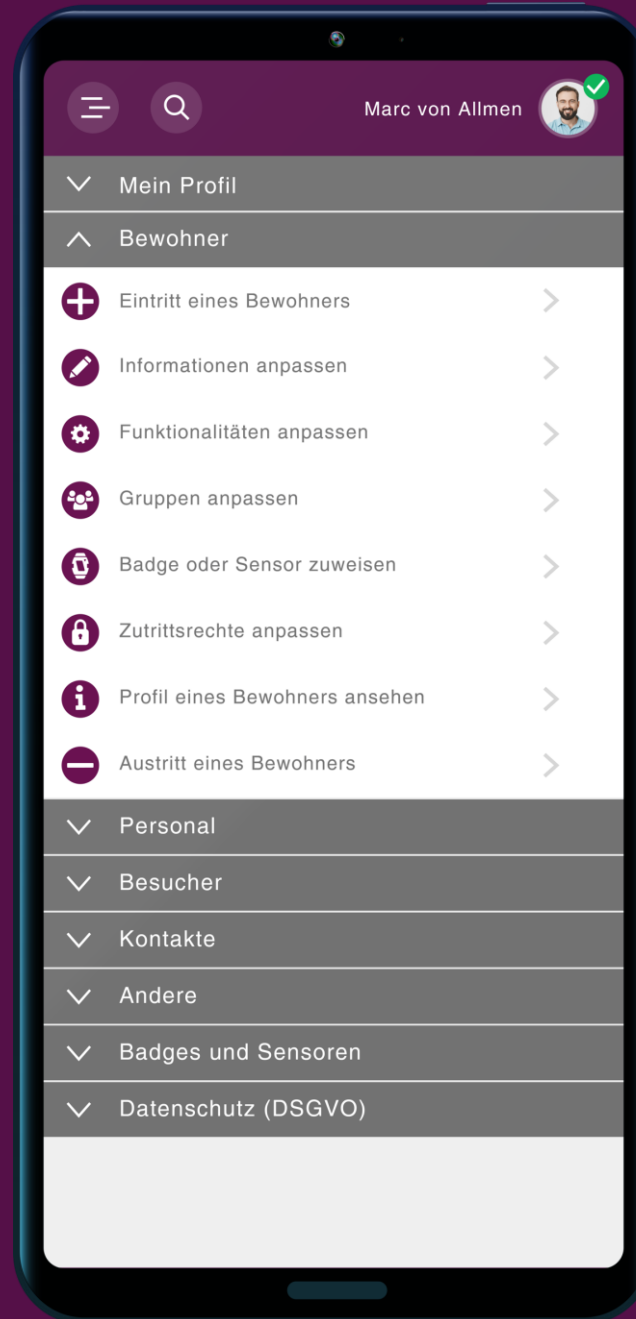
Marc von Allmen

Mein Profil

Bewohner

Eintritt eines Bewohners

Informationen anpassen

Funktionalitäten anpassen

Gruppen anpassen

Badge oder Sensor zuweisen

Zutrittsrechte anpassen

Profil eines Bewohners ansehen

Austritt eines Bewohners

Personal

Besucher

Kontakte

Andere

Badges und Sensoren

Datenschutz (DSGVO)